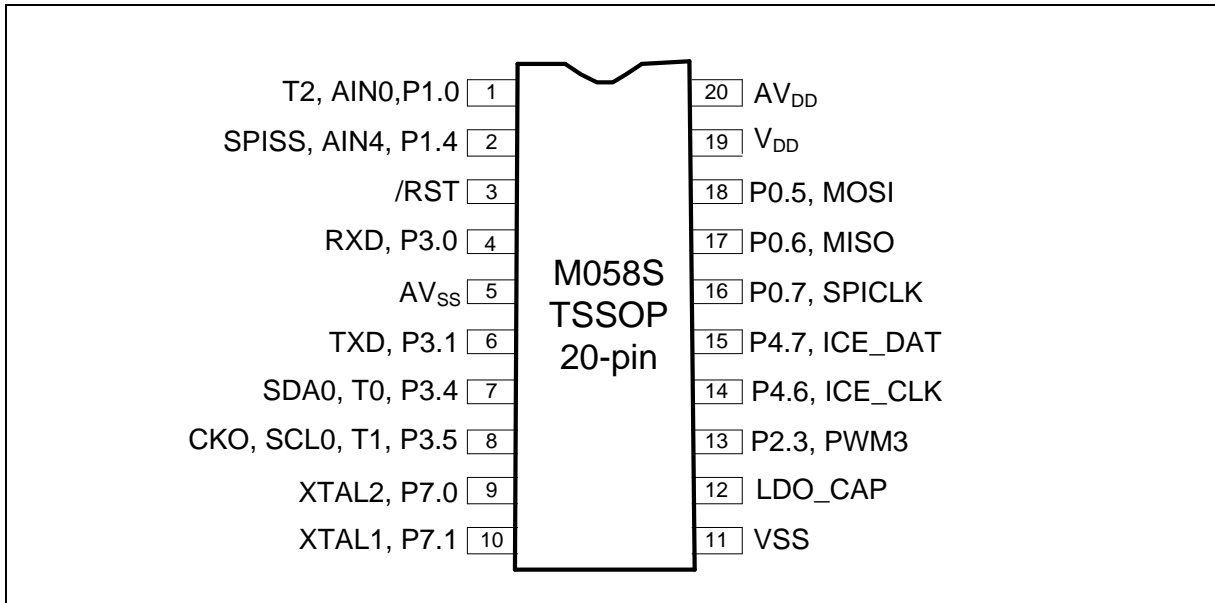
T2, AIN0,P1.0 1
SPISS, AIN4, P1.4 2
/RST 3
RXD, P3.0 4
$AV_{SS}$ 5
TXD, P3.1 6
SDA0, T0, P3.4 7
CKO, SCL0, T1, P3.5 8
XTAL2, P7.0 9
XTAL1, P7.1 10

M058S
TSSOP
20-pin

20 $AV_{DD}$
19 $V_{DD}$
18 P0.5, MOSI
17 P0.6, MISO
16 P0.7, SPICLK
15 P4.7, ICE_DAT
14 P4.6, ICE_CLK
13 P2.3, PWM3
12 LDO_CAP
11 VSS